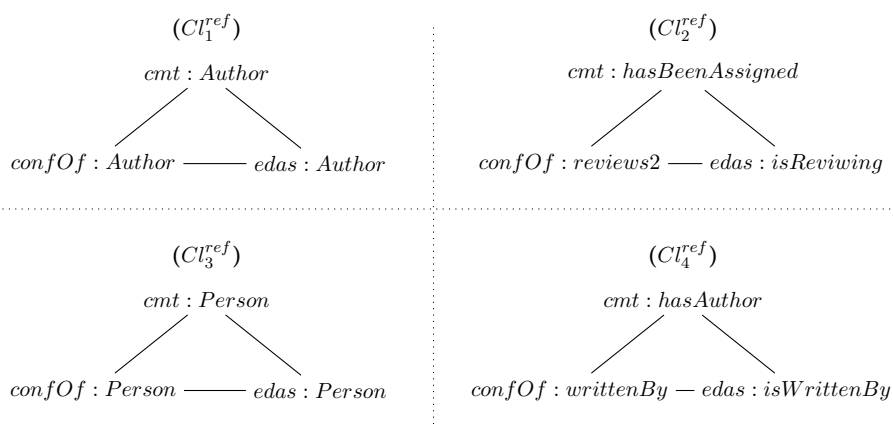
$(Cl_1^{ref})$

$cmt : Author$

$confOf : Author$ $edas : Author$

$(Cl_2^{ref})$

$cmt : hasBeenAssigned$

$confOf : reviews2$ $edas : isReviwing$

$(Cl_3^{ref})$

$cmt : Person$

$confOf : Person$ $edas : Person$

$(Cl_4^{ref})$

$cmt : hasAuthor$

$confOf : writtenBy$ $edas : isWrittenBy$